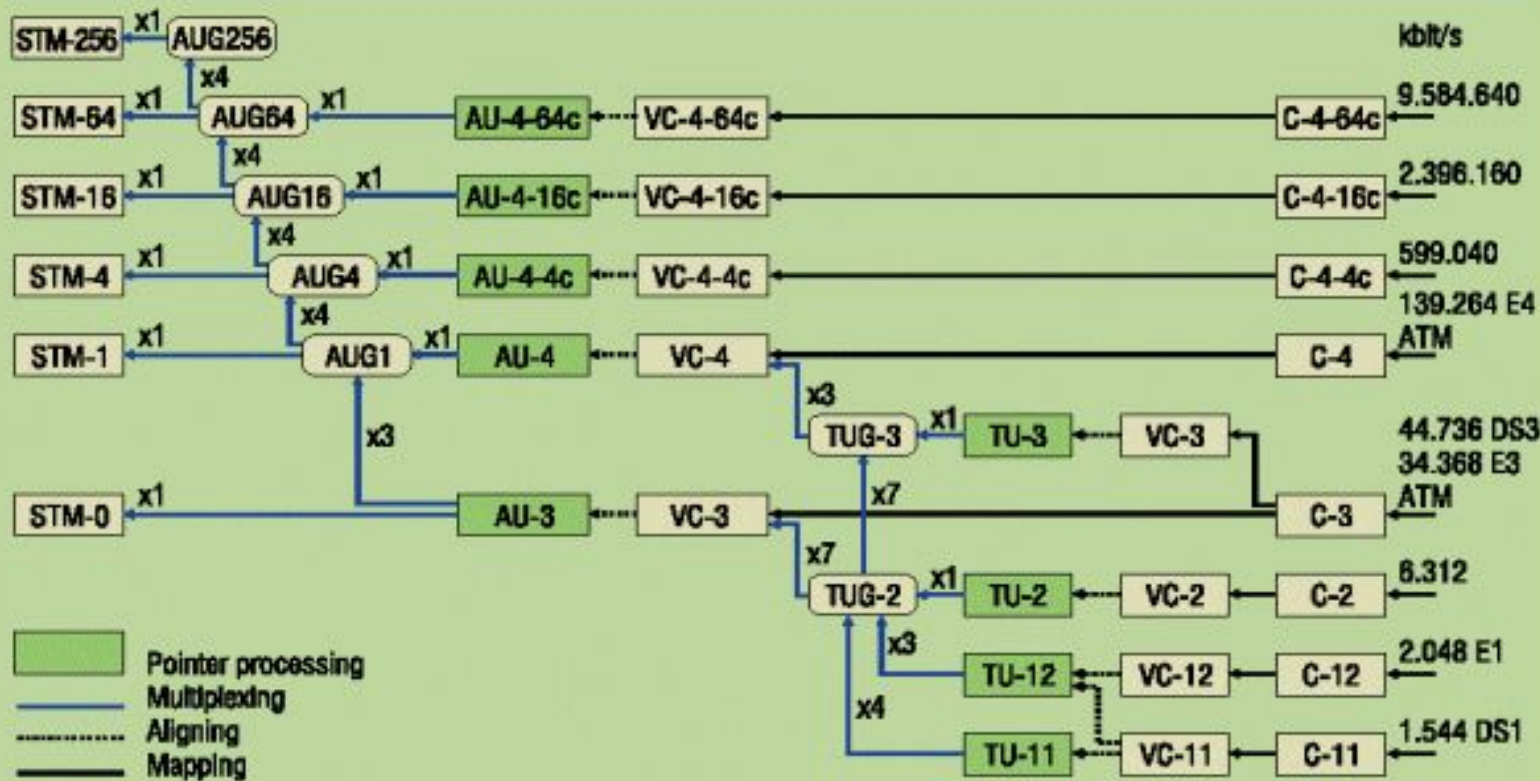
STM-256 x1 AUG256 kbit/s
x4
STM-64 x1 AUG64 x1 AU-4-64c VC-4-64c C-4-64c 9.584.640
x4
STM-16 x1 AUG16 x1 AU-4-16c VC-4-16c C-4-16c 2.396.160
x4
STM-4 x1 AUG4 x1 AU-4-4c VC-4-4c C-4-4c 599.040
x4
139.264 E4
STM-1 x1 AUG1 x1 AU-4 VC-4 C-4 ATM
x3
x3
TUG-3 x1 TU-3 VC-3 44.736 DS3
34.368 E3
x7
STM-0 x1 AU-3 VC-3 C-3 ATM
x7
TUG-2 x1 TU-2 VC-2 C-2 6.312
x3
TU-12 VC-12 C-12 2.048 E1
x4
TU-11 VC-11 C-11 1.544 DS1

Pointer processing
Multiplexing
Aligning
Mapping